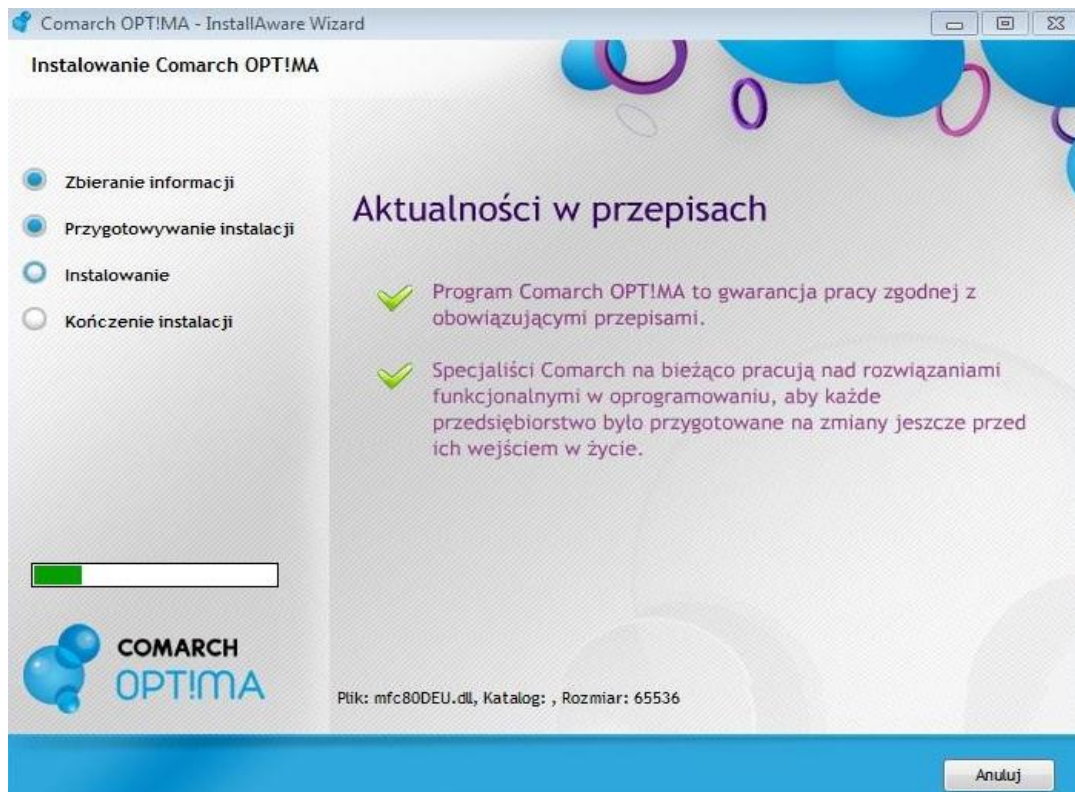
Comarch OPT!MA - InstallAware Wizard

Instalowanie Comarch OPT!MA

Zbieranie informacji

Przygotowywanie instalacji

Instalowanie

Kończenie instalacji

Aktualności w przepisach

Program Comarch OPT!MA to gwarancja pracy zgodnej z obowiązującymi przepisami.

Specjaliści Comarch na bieżąco pracują nad rozwiązaniami funkcjonalnymi w oprogramowaniu, aby każde przedsiębiorstwo było przygotowane na zmiany jeszcze przed ich wejściem w życie.

COMARCH
OPT!MA

Plik: mfc80DEU.dll, Katalog: , Rozmiar: 65536

Anuluj